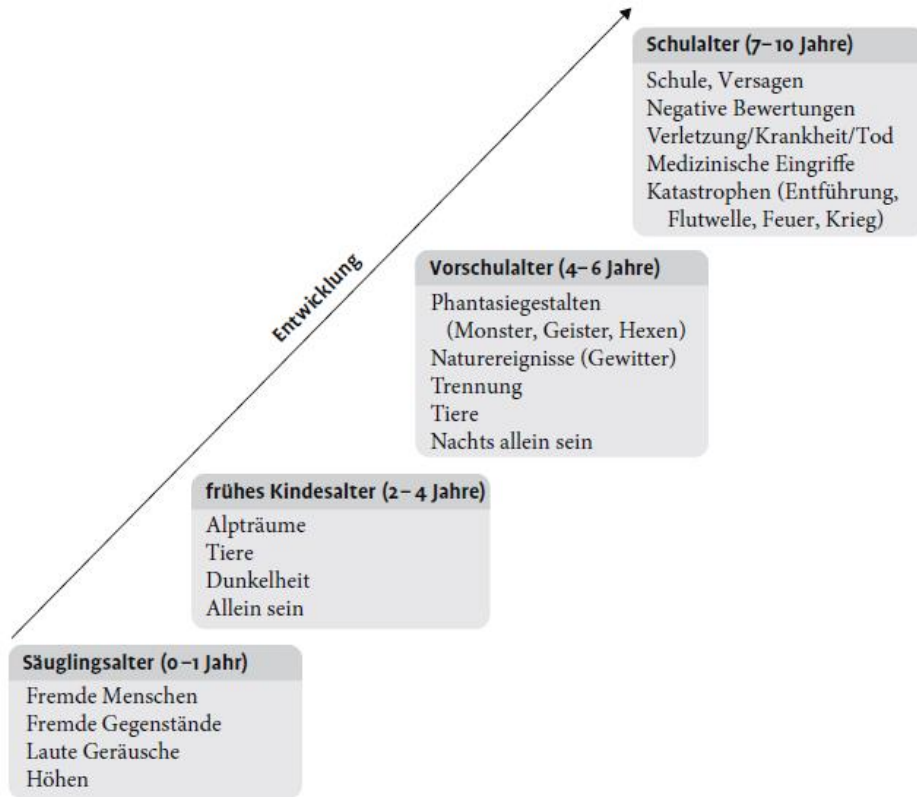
Schulalter (7–10 Jahre)

Schule, Versagen
Negative Bewertungen
Verletzung/Krankheit/Tod
Medizinische Eingriffe
Katastrophen (Entführung, Flutwelle, Feuer, Krieg)

Entwicklung

Vorschulalter (4–6 Jahre)

Phantasiegestalten (Monster, Geister, Hexen)
Naturereignisse (Gewitter)
Trennung
Tiere
Nachts allein sein

frühes Kindesalter (2–4 Jahre)

Alpträume
Tiere
Dunkelheit
Allein sein

Säuglingsalter (0–1 Jahr)

Fremde Menschen
Fremde Gegenstände
Laute Geräusche
Höhen